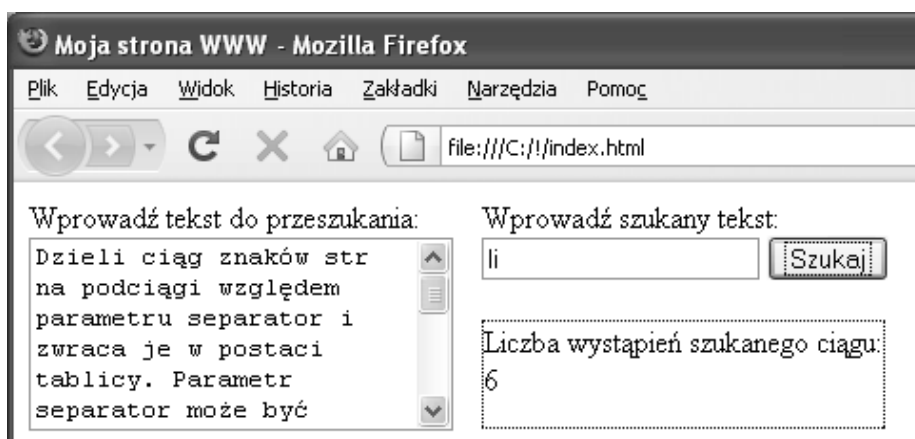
Moja strona WWW - Mozilla Firefox

Plik Edycja Widok Historia Zakładki Narzędzia Pomoc

file:///C:/!/index.html

Wprowadź tekst do przeszukania:

Dzieli ciąg znaków str na podciągi względem parametru separator i zwraca je w postaci tablicy. Parametr separator może być

Wprowadź szukany tekst:

li

Szukaj

Liczba wystąpień szukanego ciągu: 6